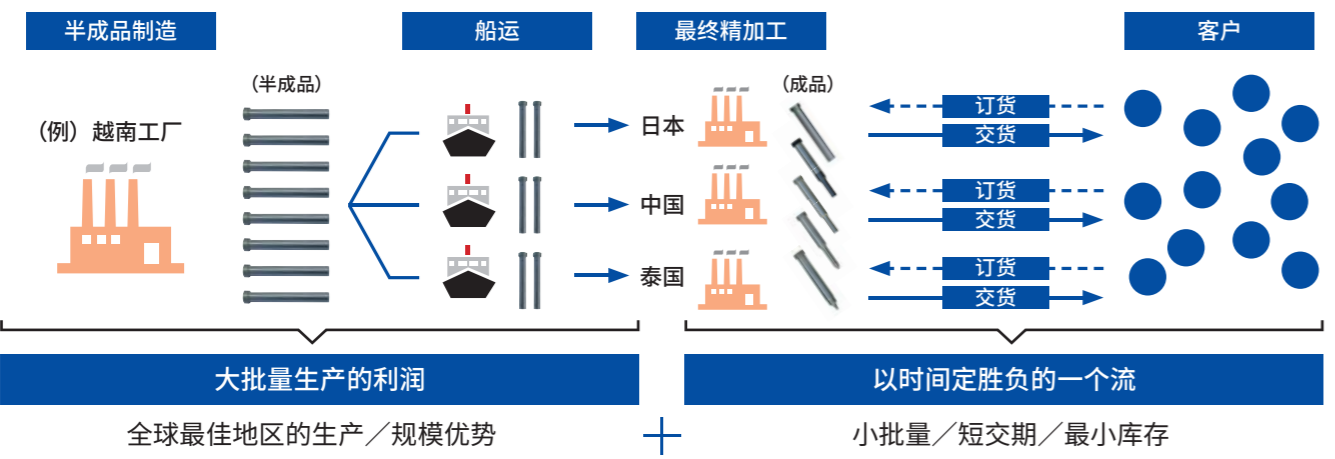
半成品制造

船运

最终精加工

客户

（半成品）

（例）越南工厂

（成品）

日本

中国

泰国

订货

交货

订货

交货

订货

交货

大批量生产的利润

全球最佳地区的生产／规模优势

以时间定胜负的一个流

小批量／短交期／最小库存

+